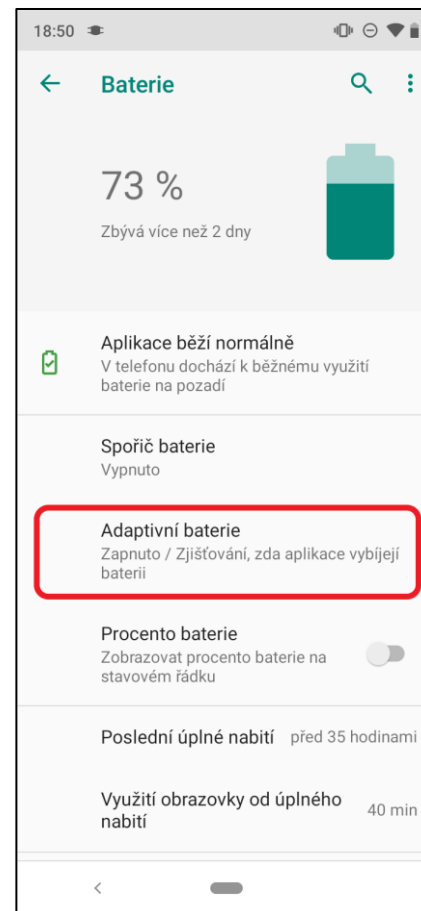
18:50

Baterie

73 %

Zbývá více než 2 dny

Aplikace běží normálně
V telefonu dochází k běžnému využití baterie na pozadí

Spořič baterie
Vypnuto

Adaptivní baterie
Zapnuto / Zjišťování, zda aplikace vybíjejí baterii

Procento baterie
Zobrazovat procento baterie na stavovém řádku

Poslední úplné nabití před 35 hodinami

Využití obrazovky od úplného nabití 40 min